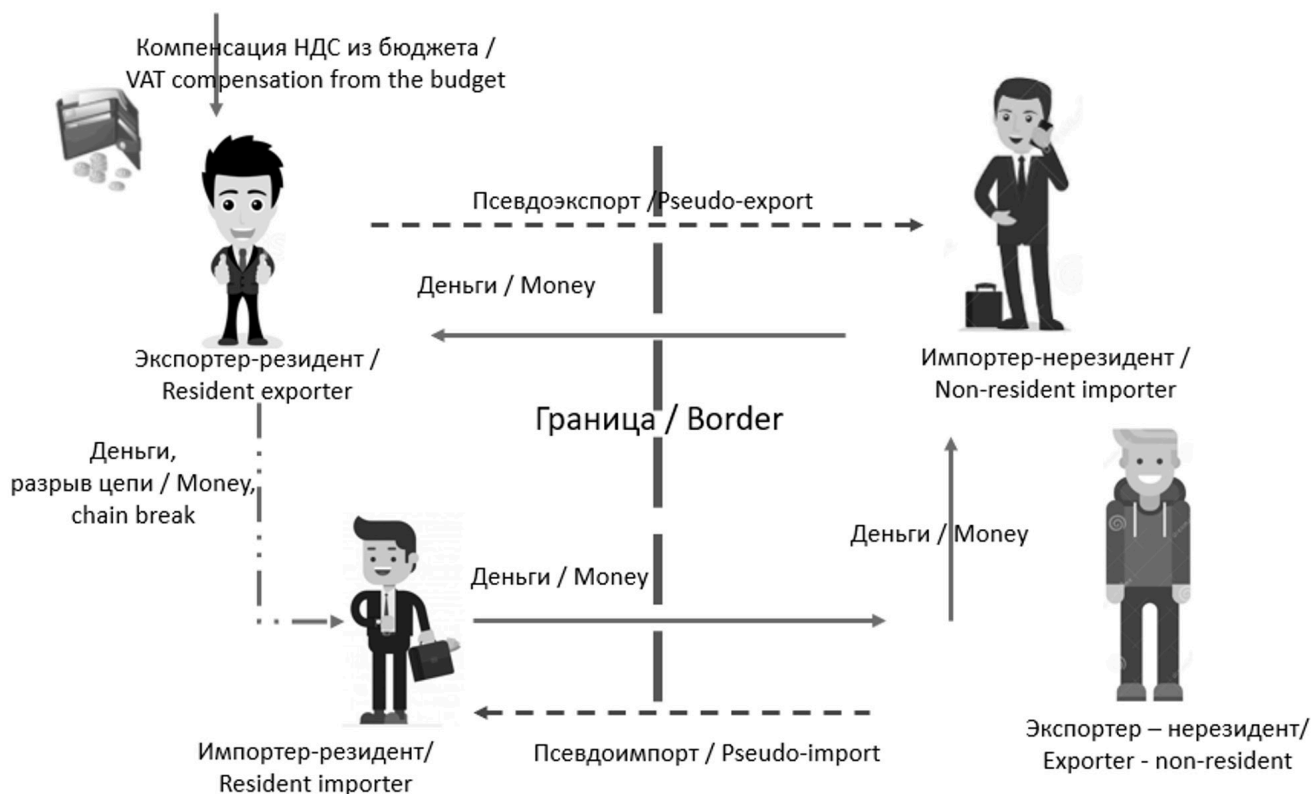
Компенсация НДС из бюджета / VAT compensation from the budget

Псевдоэкспорт / Pseudo-export

Деньги / Money

Экспортер-резидент / Resident exporter

Импортер-нерезидент / Non-resident importer

Граница / Border

Деньги, разрыв цепи / Money, chain break

Деньги / Money

Деньги / Money

Импортер-резидент/ Resident importer

Псевдоимпорт / Pseudo-import

Экспортер – нерезидент/ Exporter - non-resident